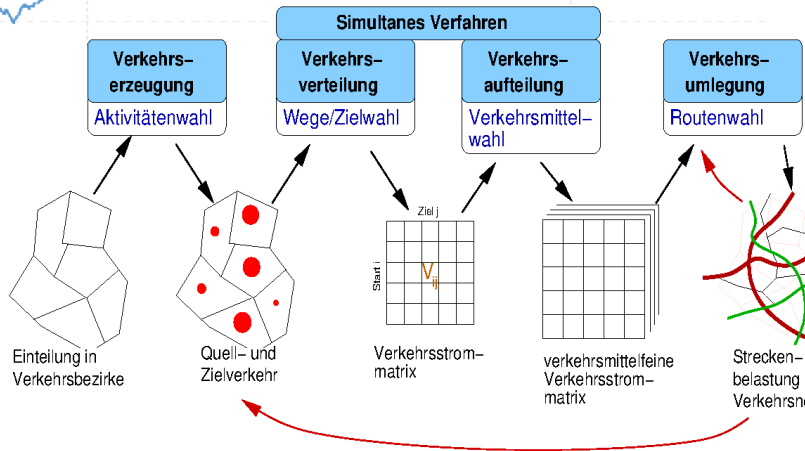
Simultanes Verfahren

Verkehrs-erzeugung
Aktivitätenwahl

Verkehrs-verteilung
Wege/Zielwahl

Verkehrs-aufteilung
Verkehrsmittel-wahl

Verkehrs-umlegung
Routenwahl

Ziel j
Start i
$V_{ij}$

Einteilung in Verkehrsbezirke

Quell- und Zielverkehr

Verkehrsstrom-matrix

verkehrsmittelfeine Verkehrsstrom-matrix

Strecken-belastung Verkehrsne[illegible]